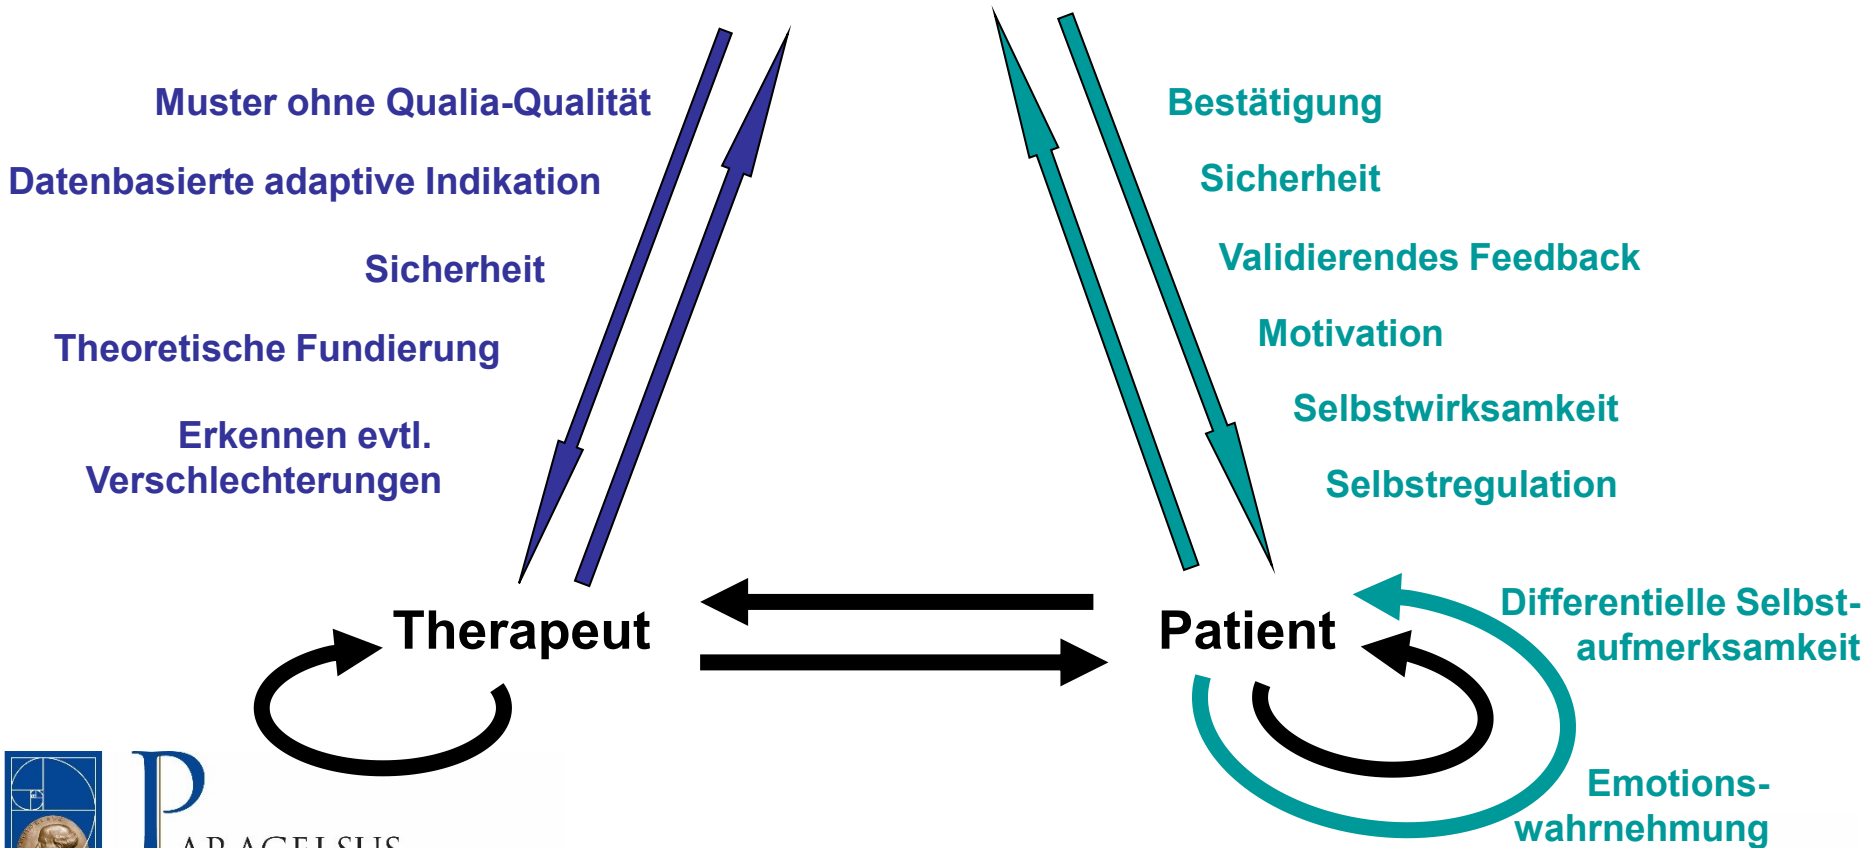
Muster ohne Qualia-Qualität

Datenbasierte adaptive Indikation

Sicherheit

Theoretische Fundierung

Erkennen evtl. Verschlechterungen

Bestätigung

Sicherheit

Validierendes Feedback

Motivation

Selbstwirksamkeit

Selbstregulation

Therapeut

Patient

Differentielle Selbstaufmerksamkeit

Emotionswahrnehmung

PARACELSUS